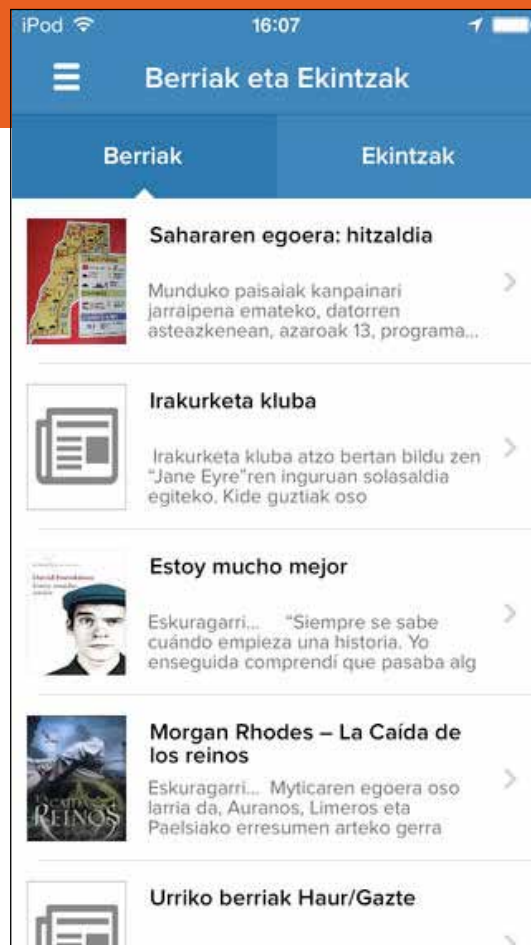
iPod 16:07

Berriak eta Ekintzak

Berriak | Ekintzak

Sahararen egoera: hitzaldia

Munduko paisaiak kanpainari jarraipena emateko, datorren asteazkenean, azaroak 13, programa...

Irakurketa kluba

Irakurketa kluba atzo bertan bildu zen "Jane Eyre"ren inguruan solasaldia egiteko. Kide guztiak oso

Estoy mucho mejor

Eskuragarri... "Siempre se sabe cuándo empieza una historia. Yo enseguida comprendí que pasaba alg

Morgan Rhodes – La Caída de los reinos

Eskuragarri... Myticaren egoera oso larria da, Auranos, Limeros eta Paelsiako erresumen arteko gerra

Urriko berriak Haur/Gazte